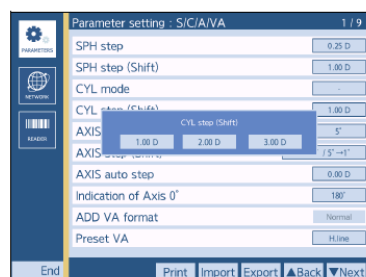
PARAMETERS

NETWORK

READER

Parameter setting : S/C/A/VA

1 / 9

SPH step
0.25 D

SPH step (Shift)
1.00 D

CYL mode
-

CYL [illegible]
1.00 D

AXIS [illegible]
5°

AXIS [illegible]
/ 5° →1°

CYL step (Shift)

1.00 D

2.00 D

3.00 D

AXIS auto step
0.00 D

Indication of Axis 0°
180°

ADD VA format
Normal

Preset VA
H.line

End

Print

Import

Export

▲Back

▼Next